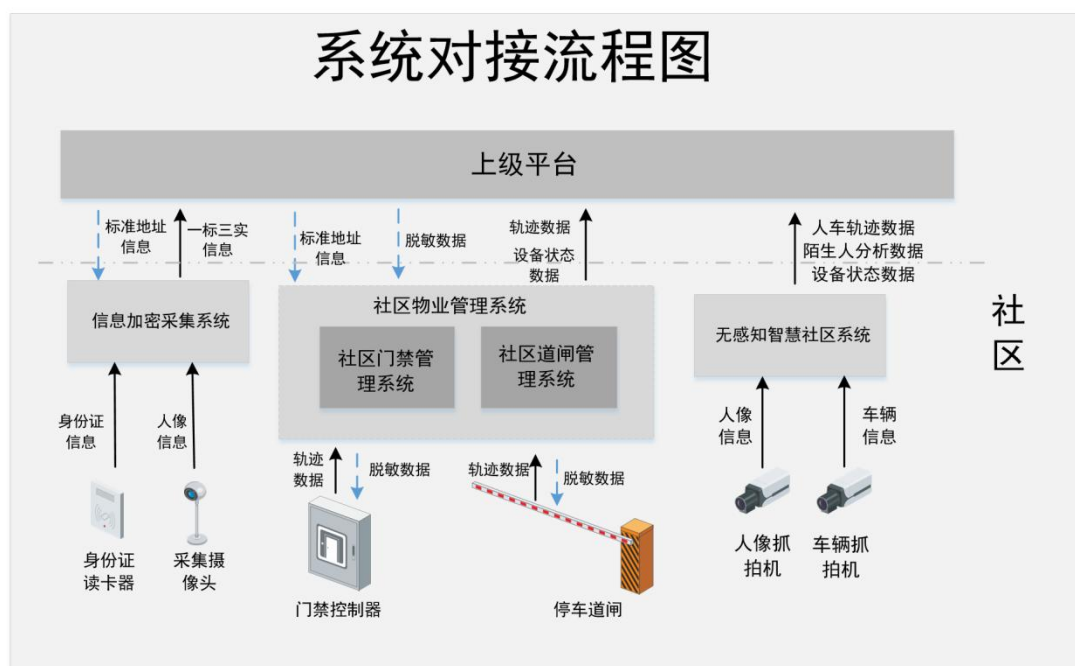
系统对接流程图

上级平台

标准地址信息

一标三实信息

标准地址信息

脱敏数据

轨迹数据
设备状态数据

人车轨迹数据
陌生人分析数据
设备状态数据

信息加密采集系统

社区物业管理系统

社区门禁管理系统

社区道闸管理系统

无感知智慧社区系统

社区

身份证信息

人像信息

轨迹数据

脱敏数据

轨迹数据

脱敏数据

人像信息

车辆信息

身份证读卡器

采集摄像头

门禁控制器

停车道闸

人像抓拍机

车辆抓拍机